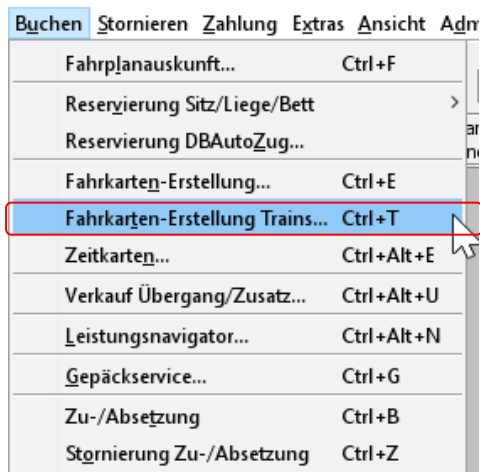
Buchen Stornieren Zahlung Extras Ansicht Adm

Fahrplanauskunft... Ctrl+F

Reservierung Sitz/Liege/Bett

Reservierung DBAutoZug...

Fahrkarten-Erstellung... Ctrl+E

Fahrkarten-Erstellung Trains... Ctrl+T

Zeitkarten... Ctrl+Alt+E

Verkauf Übergang/Zusatz... Ctrl+Alt+U

Leistungsnavigator... Ctrl+Alt+N

Gepäckservice... Ctrl+G

Zu-/Absetzung Ctrl+B

Stornierung Zu-/Absetzung Ctrl+Z